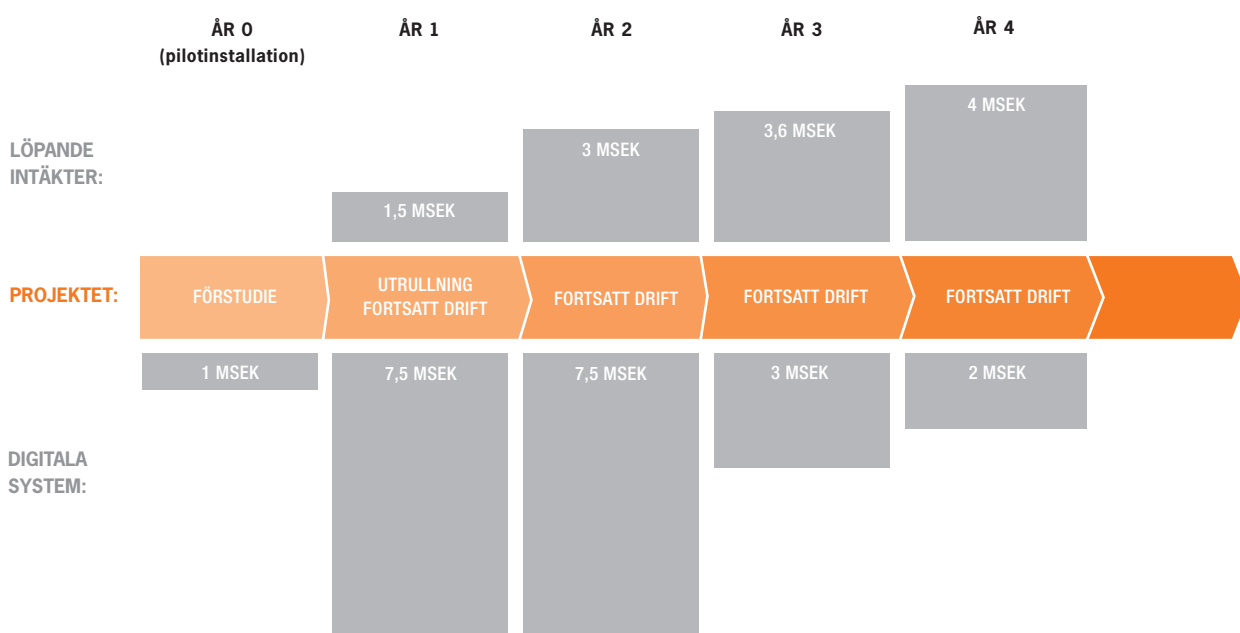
ÅR 0 (pilotinstallation)

ÅR 1

ÅR 2

ÅR 3

ÅR 4

LÖPANDE INTÄKTER:

1,5 MSEK

3 MSEK

3,6 MSEK

4 MSEK

PROJEKTET:

FÖRSTUDIE

UTRULLNING FORTSATT DRIFT

FORTSATT DRIFT

FORTSATT DRIFT

FORTSATT DRIFT

1 MSEK

7,5 MSEK

7,5 MSEK

3 MSEK

2 MSEK

DIGITALA SYSTEM: